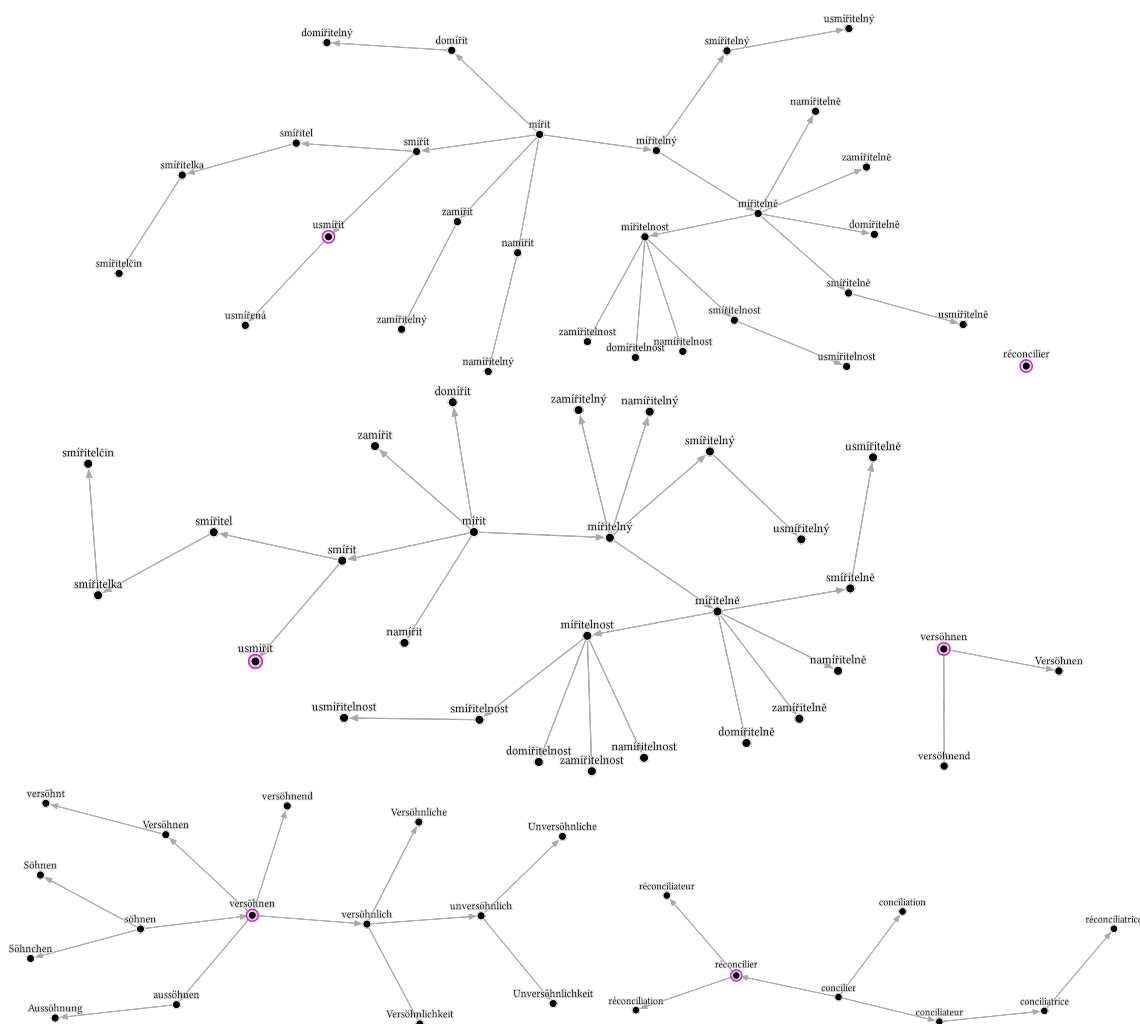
domiřitelný
domiřit
usmířitelný
smířitelný
namířitelně
mířit
smířitel
smířit
mířitelný
zamířitelně
smířitelka
mířitelně
domířitelně
mířitelnost
zamířit
usmířit
namířit
smířitelčin
smířitelně
smířitelnost
usmířitelně
usmířená
zamířitelný
zamířitelnost
domířitelnost
namířitelnost
usmířitelnost
réconcilier
namířitelný
domířit
zamířitelný
namířitelný
zamířit
smířitelný
smířitelčin
usmířitelně
mířit
mířitelný
usmířitelný
smířitel
smířit
smířitelka
smířitelně
mířitelně
mířitelnost
usmířit
namířit
versöhnen
Versöhnen
namířitelně
usmířitelnost
smířitelnost
zamířitelně
domířitelně
namířitelnost
domířitelnost
zamířitelnost
versöhnend
versöhnt
versöhnend
Versöhnen
Versöhnliche
Unversöhnliche
Söhnen
réconciliateur
conciliation
réconciliatric
söhnen
versöhnen
versöhnlich
unversöhnlich
Söhnchen
réconcilier
aussöhnen
concilier
Unversöhnlichkeit
conciliatrice
réconciliation
Aussöhnung
Versöhnlichkeit
conciliateur